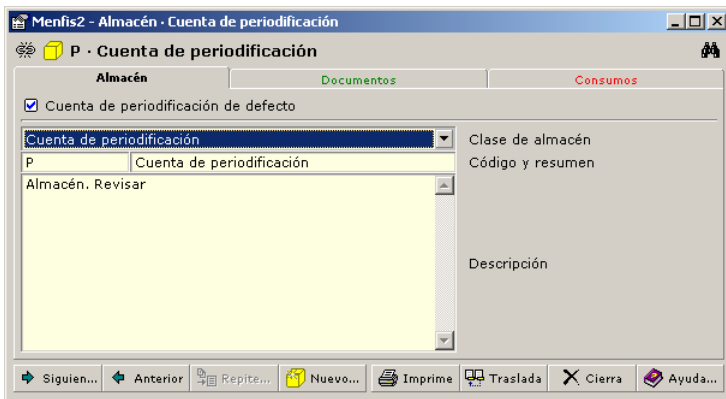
Menfis2 - Almacén - Cuenta de periodificación

P · Cuenta de periodificación

Almacén | Documentos | Consumos

Cuenta de periodificación de defecto

Cuenta de periodificación
Clase de almacén

P | Cuenta de periodificación
Código y resumen

Almacén. Revisar

Descripción

Siguien... Anterior Repite... Nuevo... Imprime Traslada Cierra Ayuda...